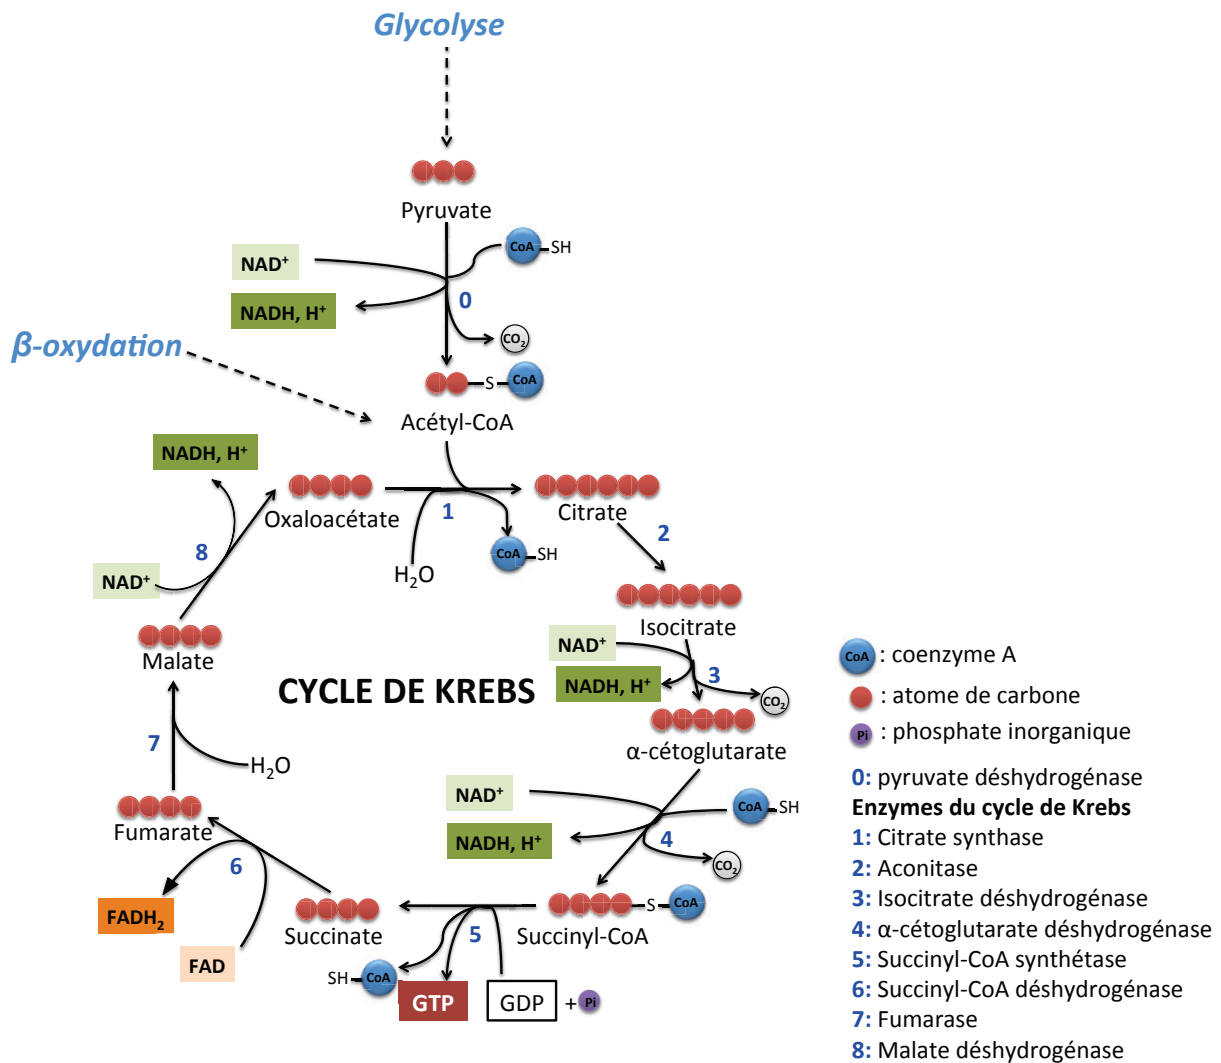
Glycolyse

Pyruvate

CoA SH

NAD⁺

NADH, H⁺

0

$CO_2$

β-oxydation

S CoA

Acétyl-CoA

NADH, H⁺

Oxaloacétate

1

Citrate

2

CoA SH

$H_2O$

8

NAD⁺

Isocitrate

NAD⁺

3

Malate

CYCLE DE KREBS

NADH, H⁺

$CO_2$

α-cétoglutarate

7

$H_2O$

NAD⁺

CoA SH

NADH, H⁺

4

Fumarate

$CO_2$

6

S CoA

$FADH_2$

Succinate

5

Succinyl-CoA

FAD

SH CoA

GTP

GDP + Pi

CoA : coenzyme A

: atome de carbone

Pi : phosphate inorganique

0: pyruvate déshydrogénase

Enzymes du cycle de Krebs

1: Citrate synthase

2: Aconitase

3: Isocitrate déshydrogénase

4: α-cétoglutarate déshydrogénase

5: Succinyl-CoA synthétase

6: Succinyl-CoA déshydrogénase

7: Fumarase

8: Malate déshydrogénase